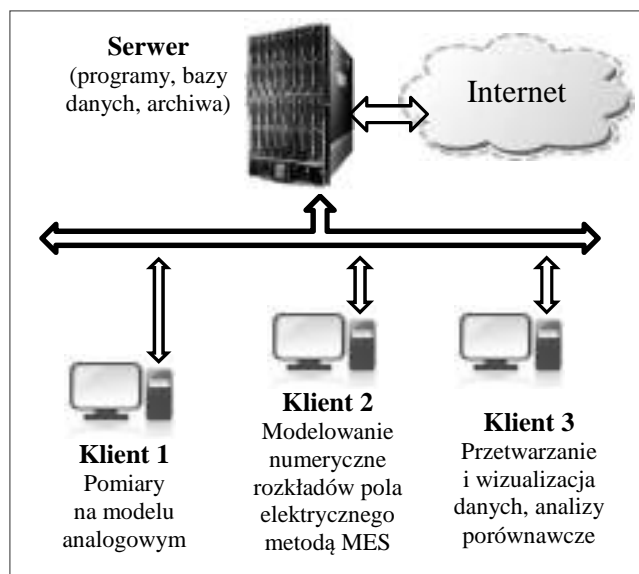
Serwer
(programy, bazy danych, archiwa)

Internet

Klient 1
Pomiary na modelu analogowym

Klient 2
Modelowanie numeryczne rozkładów pola elektrycznego metodą MES

Klient 3
Przetwarzanie i wizualizacja danych, analizy porównawcze